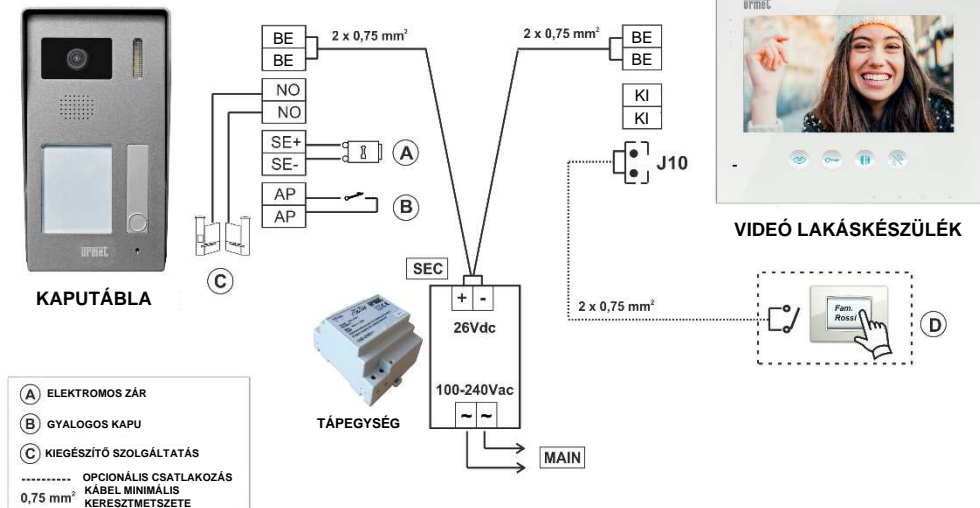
urmet

BE
BE
2 x 0,75 mm²

2 x 0,75 mm²
BE
BE

urmet

NO
NO

KI
KI

SE+
SE-
A

J10

AP
AP
B

VIDEÓ LAKÁSKÉSZÜLÉK

C

SEC
+ -

KAPUTÁBLA

2 x 0,75 mm²

26Vdc

Fam. Rossi

D

100-240Vac

TÁPEGYSÉG

~ ~

MAIN

A ELEKTROMOS ZÁR
B GYALOGOS KAPU
C KIEGÉSZÍTŐ SZOLGÁLTATÁS
---------- OPCIONÁLIS CSATLAKOZÁS
0,75 mm² KÁBEL MINIMÁLIS KERESZTMETSZETE